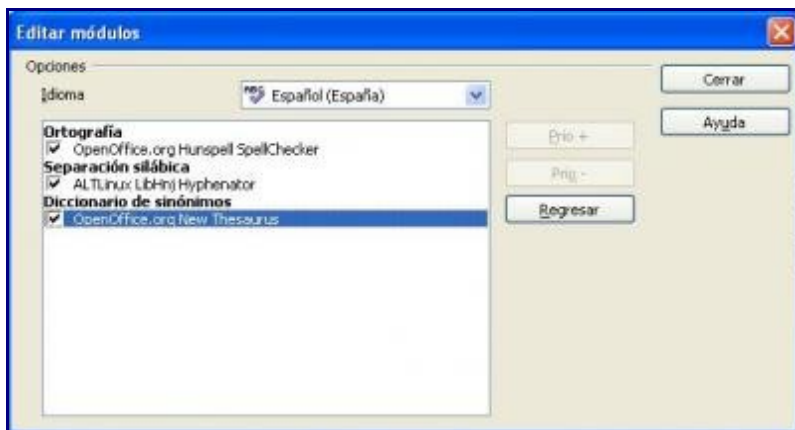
Editar módulos

Opciones

Idioma

Español (España)

Ortografía
OpenOffice.org Hunspell SpellChecker
Separación silábica
ALTLinux LibHnj Hyphenator
Diccionario de sinónimos
OpenOffice.org New Thesaurus

Prio +

Prio -

Regresar

Cerrar

Ayuda